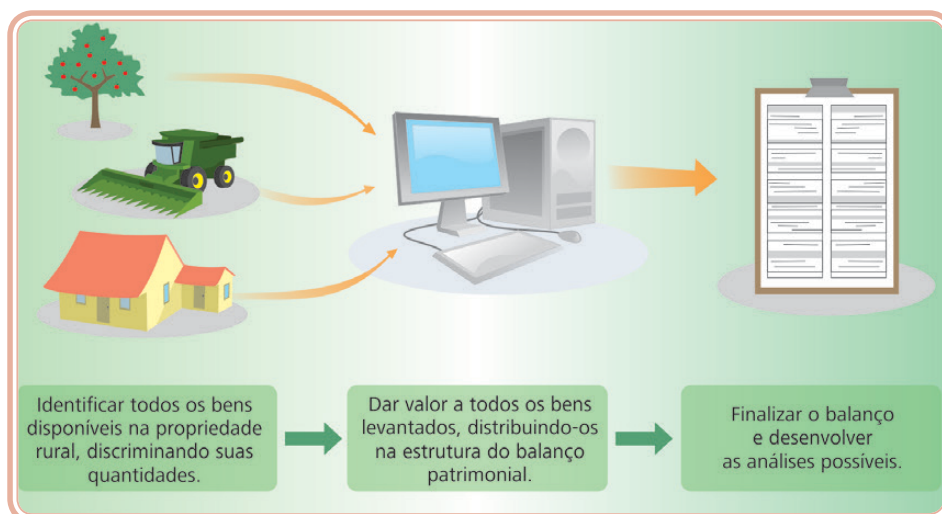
Identificar todos os bens disponíveis na propriedade rural, discriminando suas quantidades.

Dar valor a todos os bens levantados, distribuindo-os na estrutura do balanço patrimonial.

Finalizar o balanço e desenvolver as análises possíveis.